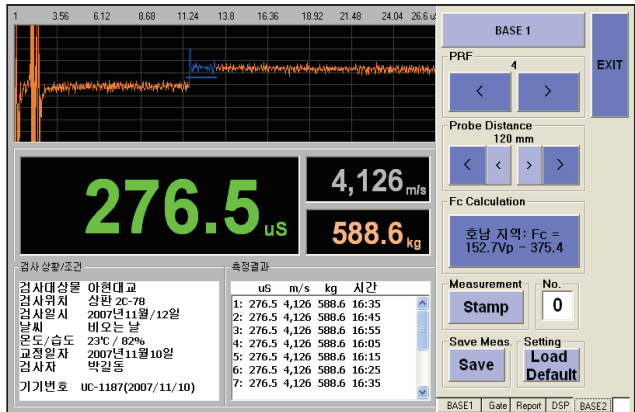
1 3.56 6.12 8.68 11.24 13.8 16.36 18.92 21.48 24.04 26.6 us

276.5 uS

4,126 m/s

588.6 kg

검사 상황/조건

검사대상물 아현대교
검사위치 상판 2C-78
검사일시 2007년11월12일
날씨 비오는 날
온도/습도 23℃ / 82%
교정일자 2007년11월10일
검사자 박길동
기기번호 UC-1187(2007/11/10)

측정결과

| | uS | m/s | kg | 시간 |
|---|---|---|---|---|
| 1: | 276.5 | 4,126 | 588.6 | 16:35 |
| 2: | 276.5 | 4,126 | 588.6 | 16:45 |
| 3: | 276.5 | 4,126 | 588.6 | 16:55 |
| 4: | 276.5 | 4,126 | 588.6 | 16:05 |
| 5: | 276.5 | 4,126 | 588.6 | 16:15 |
| 6: | 276.5 | 4,126 | 588.6 | 16:25 |
| 7: | 276.5 | 4,126 | 588.6 | 16:35 |

BASE 1

EXIT

PRF
4
< >

Probe Distance
120 mm
< < > >

Fc Calculation
호남 지역: Fc = 152.7Vp - 375.4

Measurement
Stamp

No.
0

Save Meas.
Save

Setting
Load Default

BASE1 Gate Report DSP BASE2